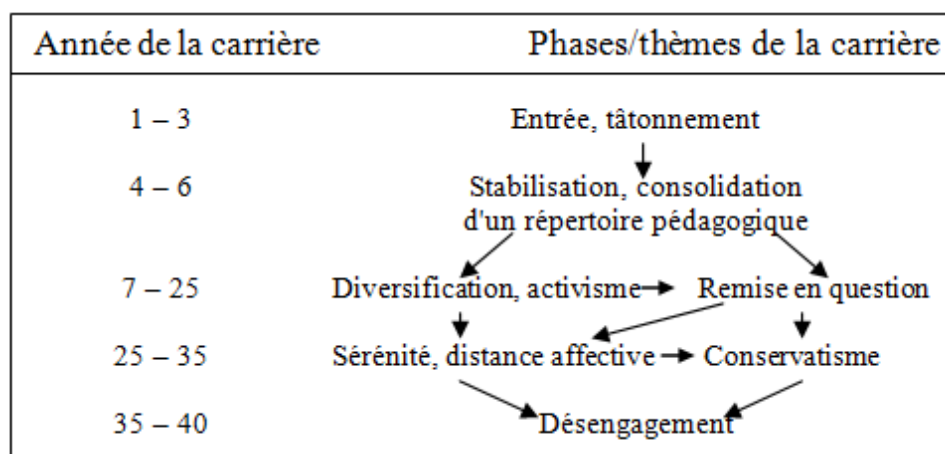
| Année de la carrière | Phases/thèmes de la carrière |
|---|---|
| 1 – 3 | Entrée, tâtonnement |
| 4 – 6 | Stabilisation, consolidation d'un répertoire pédagogique |
| 7 – 25 | Diversification, activisme → Remise en question |
| 25 – 35 | Sérénité, distance affective → Conservatisme |
| 35 – 40 | Désengagement |